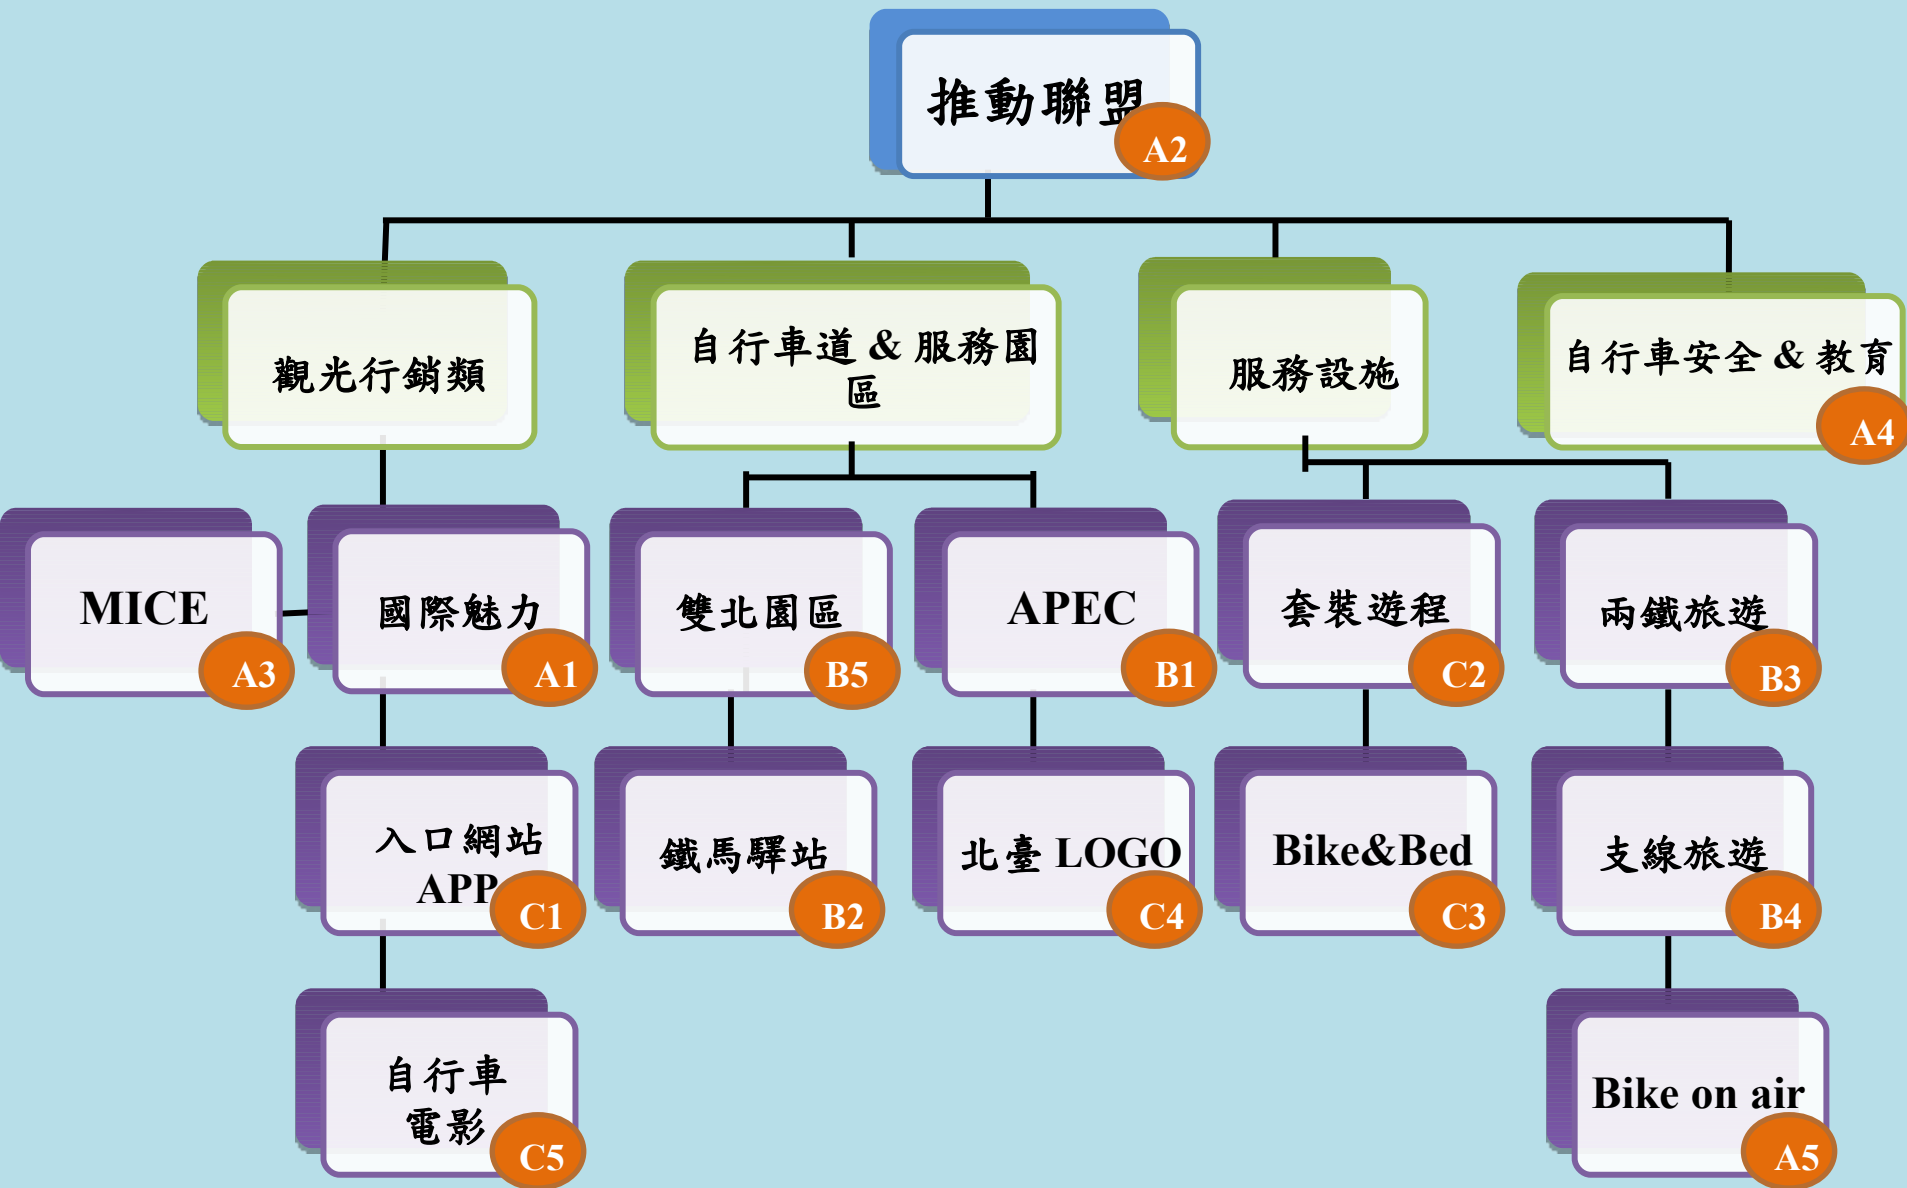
推動聯盟 A2

觀光行銷類

自行車道 & 服務園區

服務設施

自行車安全 & 教育 A4

MICE A3

國際魅力 A1

雙北園區 B5

APEC B1

套裝遊程 C2

兩鐵旅遊 B3

入口網站 APP C1

鐵馬驛站 B2

北臺 LOGO C4

Bike&Bed C3

支線旅遊 B4

自行車電影 C5

Bike on air A5